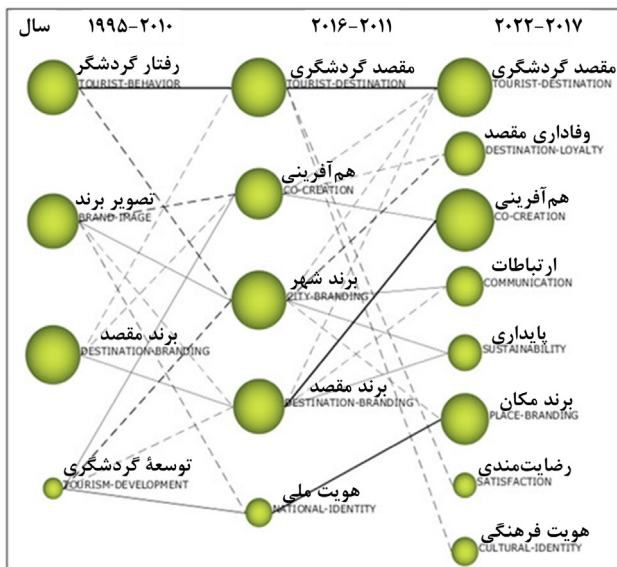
سال ۱۹۹۵-۲۰۱۰ ۲۰۱۶-۲۰۱۱ ۲۰۲۲-۲۰۱۷

رفتار گردشگر
TOURIST-BEHAVIOR

تصویر برند
BRAND-IMAGE

برند مقصد
DESTINATION-BRANDING

توسعهٔ گردشگری
TOURISM-DEVELOPMENT

مقصد گردشگری
TOURIST-DESTINATION

هم‌آفرینی
CO-CREATION

برند شهر
CITY-BRANDING

برند مقصد
DESTINATION-BRANDING

هویت ملی
NATIONAL-IDENTITY

مقصد گردشگری
TOURIST-DESTINATION

وفاداری مقصد
DESTINATION-LOYALTY

هم‌آفرینی
CO-CREATION

ارتباطات
COMMUNICATION

پایداری
SUSTAINABILITY

برند مکان
PLACE-BRANDING

رضایت‌مندی
SATISFACTION

هویت فرهنگی
CULTURAL-IDENTITY